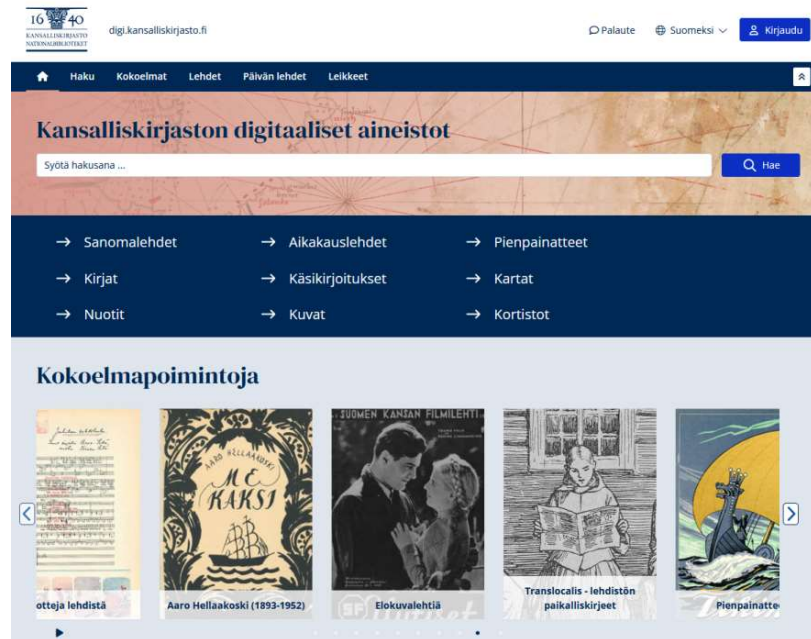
16 40
KANSALLISKIRJASTO
NATIONALBIBLIOTEKET

digi.kansalliskirjasto.fi

Palaute Suomeksi Kirjaudu

Haku Kokoelmat Lehdet Päivän lehdet Leikkeet

Kansalliskirjaston digitaaliset aineistot

Syötä hakusana ...

Hae

→ Sanomalehdet
→ Aikakauslehdet
→ Pienpainatteet
→ Kirjat
→ Käsikirjoitukset
→ Kartat
→ Nuotit
→ Kuvat
→ Kortistot

Kokoelmapoimintoja

AARO HELLAAKOSKI
ME KAKSI

SUOMEN KANSAN FILMILEHTI

otteja lehdistä

Aaro Hellaakoski (1893-1952)

Elokuvalehtiä

Translocalis - lehdistön paikalliskirjeet

Pienpainatte